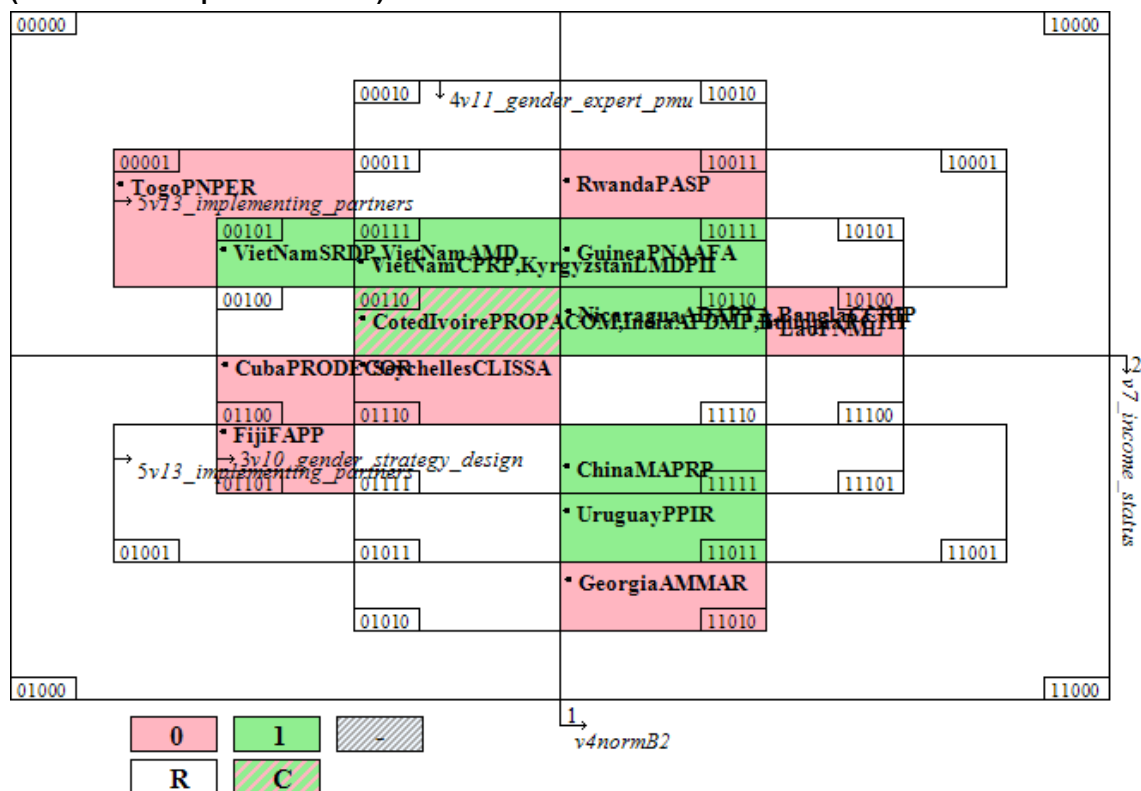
00000

10000

00010 4v11_gender_expert_pmu 10010

00001 • TogoPNPER 5v13_implementing_partners

00011

10011 • RwandaPASP

10001

00101 • VietNamSRDP,VietNamAMD

00111 • VietNamCPRP,KyrgyzstanLMDPII

10111 • GuineaPNAAFA

10101

00100

00110 • CotedIvoirePROPACOM,IndiaAPDMP,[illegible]

10110 • NicaraguaADAPT,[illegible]

10100 • BanglaCCRIP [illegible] LaoFNML

• CubaPRODECOOR

• SeychellesCLISSA

01100

01110

11110

11100

• FijiFAPP

3v10_gender_strategy_design

5v13_implementing_partners

01101

01111

• ChinaMAPRP

11111

11101

• UruguayPPIR

01001

01011

11011

11001

• GeorgiaAMMAR

01010

11010

01000

11000

2 v7_income_status

1 v4normB2

0 1 -

R C